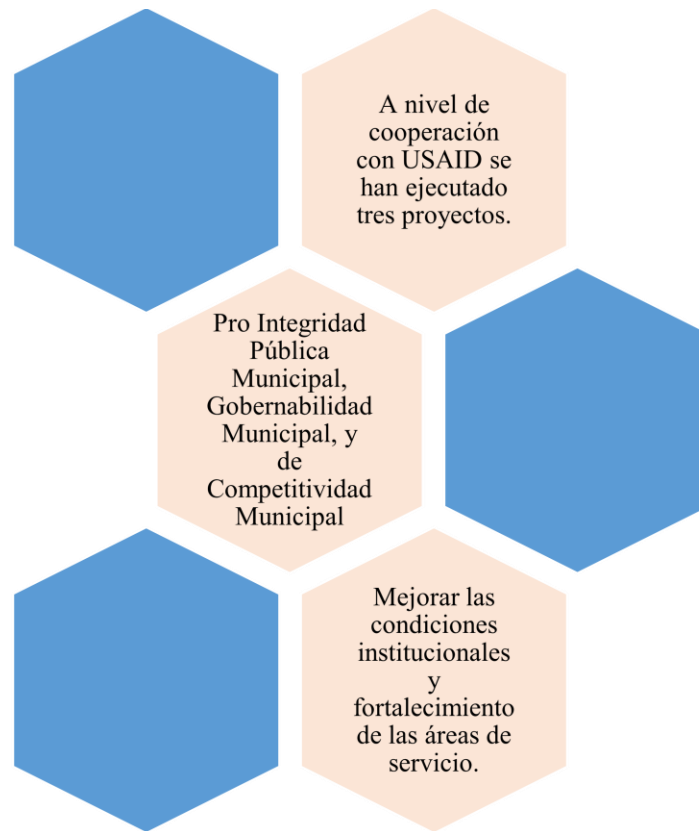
A nivel de cooperación con USAID se han ejecutado tres proyectos.

Pro Integridad Pública Municipal, Gobernabilidad Municipal, y de Competitividad Municipal

Mejorar las condiciones institucionales y fortalecimiento de las áreas de servicio.